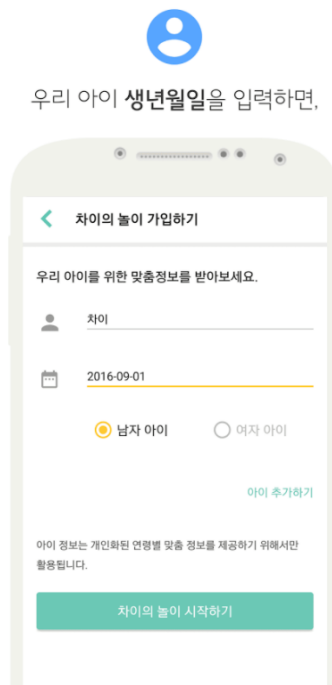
우리 아이 생년월일을 입력하면,

차이의 놀이 가입하기

우리 아이를 위한 맞춤정보를 받아보세요.

차이

2016-09-01

남자 아이

여자 아이

아이 추가하기

아이 정보는 개인화된 연령별 맞춤 정보를 제공하기 위해서만 활용됩니다.

차이의 놀이 시작하기